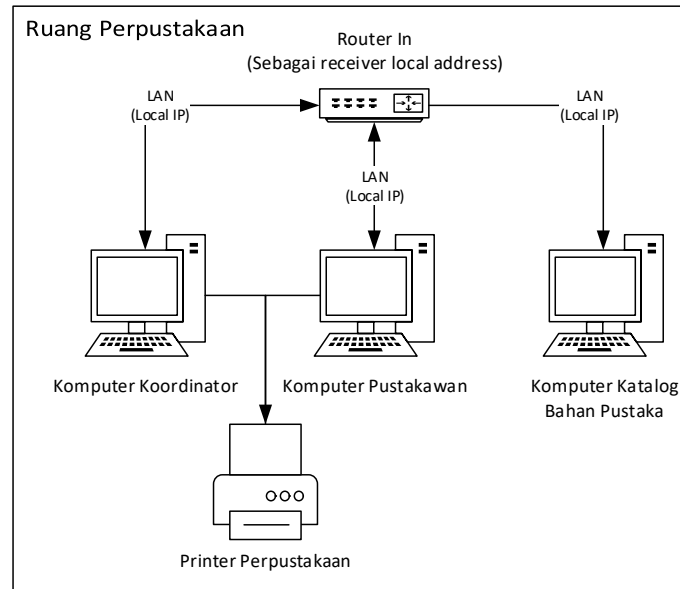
Ruang Perpustakaan

Router In
(Sebagai receiver local address)

LAN
(Local IP)

LAN
(Local IP)

LAN
(Local IP)

Komputer Koordinator

Komputer Pustakawan

Komputer Katalog
Bahan Pustaka

Printer Perpustakaan